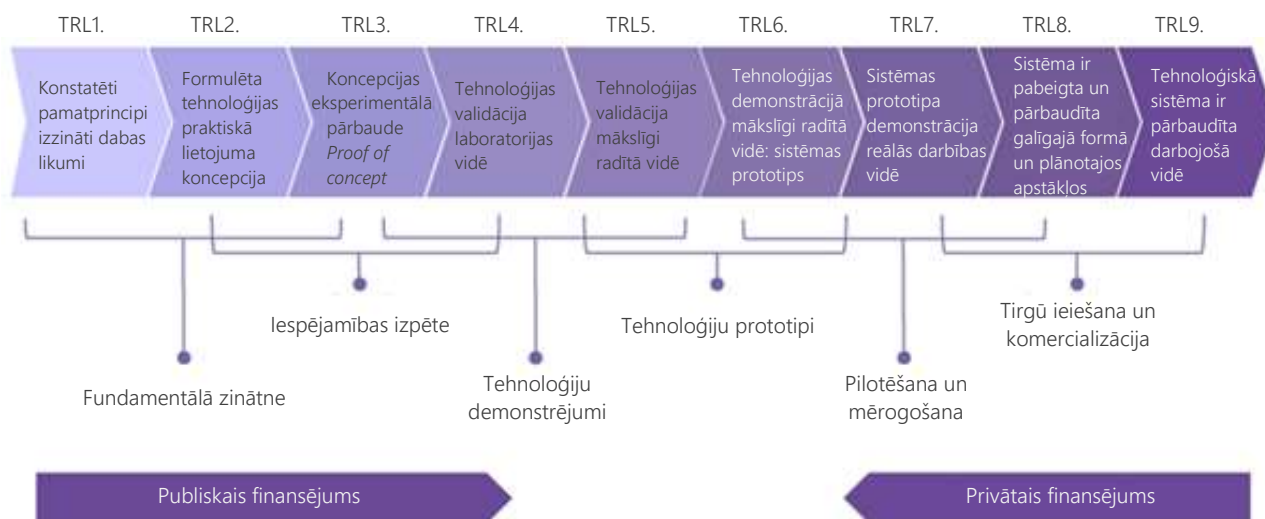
TRL1.
TRL2.
TRL3.
TRL4.
TRL5.
TRL6.
TRL7.
TRL8.
TRL9.

Konstatēti pamatprincipi izzināti dabas likumi

Formulēta tehnoloģijas praktiskā lietojuma koncepcija

Koncepcijas eksperimentālā pārbaude *Proof of concept*

Tehnoloģijas validācija laboratorijas vidē

Tehnoloģijas validācija mākslīgi radītā vidē

Tehnoloģijas demonstrācijā mākslīgi radītā vidē: sistēmas prototips

Sistēmas prototipa demonstrācija reālās darbības vidē

Sistēma ir pabeigta un pārbaudīta galīgajā formā un plānotajos apstākļos

Tehnoloģiskā sistēma ir pārbaudīta darbojošā vidē

Iespējamības izpēte

Tehnoloģiju prototipi

Tirgū ieiešana un komercializācija

Fundamentālā zinātne

Tehnoloģiju demonstrējumi

Pilotēšana un mērogošana

Publiskais finansējums

Privātais finansējums